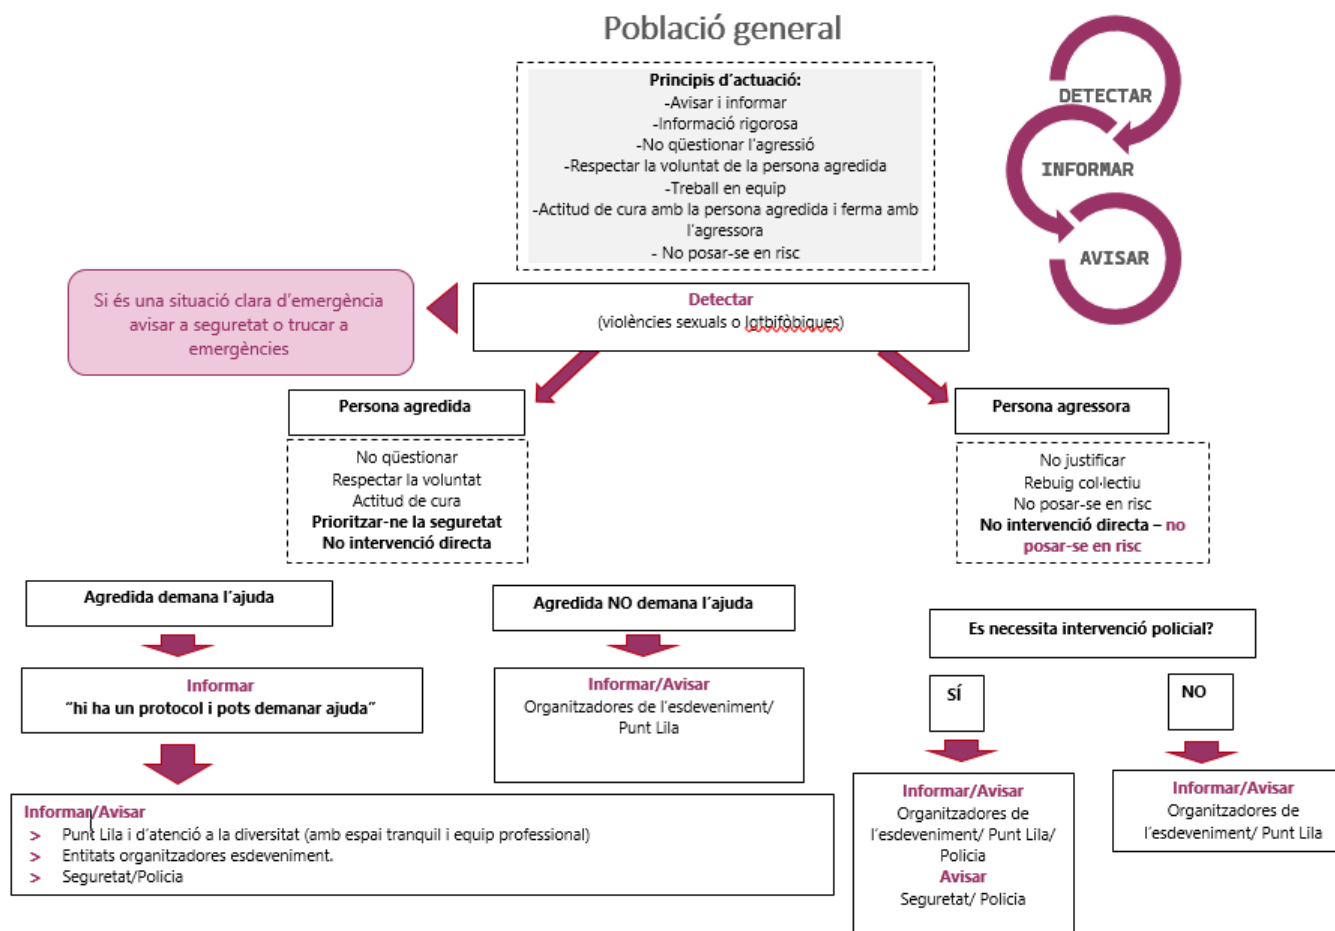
Població general

Principis d'actuació:
-Avisar i informar
-Informació rigorosa
-No qüestionar l'agressió
-Respectar la voluntat de la persona agredida
-Treball en equip
-Actitud de cura amb la persona agredida i ferma amb l'agressora
- No posar-se en risc

DETECTAR
INFORMAR
AVISAR

Si és una situació clara d'emergència avisar a seguretat o trucar a emergències

Detectar
(violències sexuals o lgtbifòbiques)

Persona agredida

No qüestionar
Respectar la voluntat
Actitud de cura
Prioritzar-ne la seguretat
No intervenció directa

Persona agressora

No justificar
Rebuig col·lectiu
No posar-se en risc
No intervenció directa – no posar-se en risc

Agredida demana l'ajuda

Informar
"hi ha un protocol i pots demanar ajuda"

Informar/Avisar
> Punt Lila i d'atenció a la diversitat (amb espai tranquil i equip professional)
> Entitats organitzadores esdeveniment.
> Seguretat/Policia

Agredida NO demana l'ajuda

Informar/Avisar
Organitzadores de l'esdeveniment/ Punt Lila

Es necessita intervenció policial?

SÍ

Informar/Avisar
Organitzadores de l'esdeveniment/ Punt Lila/ Policia
Avisar
Seguretat/ Policia

NO

Informar/Avisar
Organitzadores de l'esdeveniment/ Punt Lila